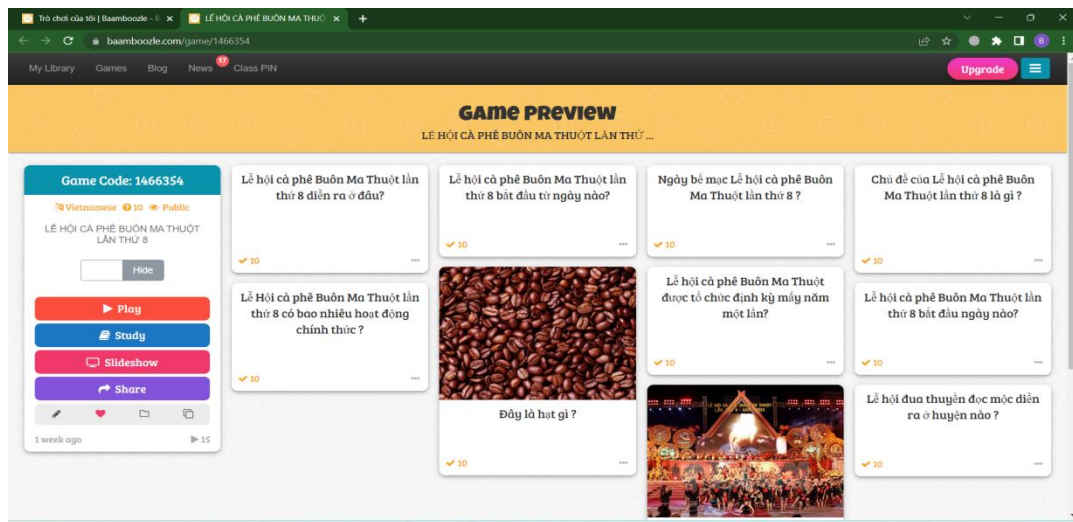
Trò chơi của tôi | Baamboozle - B
LỄ HỘI CÀ PHÊ BUÔN MA THUỘ
baamboozle.com/game/1466354

My Library Games Blog News 17 Class PIN
Upgrade

Game Preview
LỄ HỘI CÀ PHÊ BUÔN MA THUỘT LẦN THỨ ...

Game Code: 1466354
Vietnamese 10 Public
LỄ HỘI CÀ PHÊ BUÔN MA THUỘT LẦN THỨ 8
Hide
Play
Study
Slideshow
Share
1 week ago
15

Lễ hội cà phê Buôn Ma Thuột lần thứ 8 diễn ra ở đâu?
10

Lễ hội cà phê Buôn Ma Thuột lần thứ 8 bắt đầu từ ngày nào?
10

Ngày bế mạc Lễ hội cà phê Buôn Ma Thuột lần thứ 8 ?
10

Chủ đề của Lễ hội cà phê Buôn Ma Thuột lần thứ 8 là gì ?
10

Lễ Hội cà phê Buôn Ma Thuột lần thứ 8 có bao nhiêu hoạt động chính thức ?
10

Lễ hội cà phê Buôn Ma Thuột được tổ chức định kỳ mấy năm một lần?
10

Lễ hội cà phê Buôn Ma Thuột lần thứ 8 bắt đầu ngày nào?
10

Đây là hạt gì ?
10

Lễ hội đua thuyền độc mộc diễn ra ở huyện nào ?
10